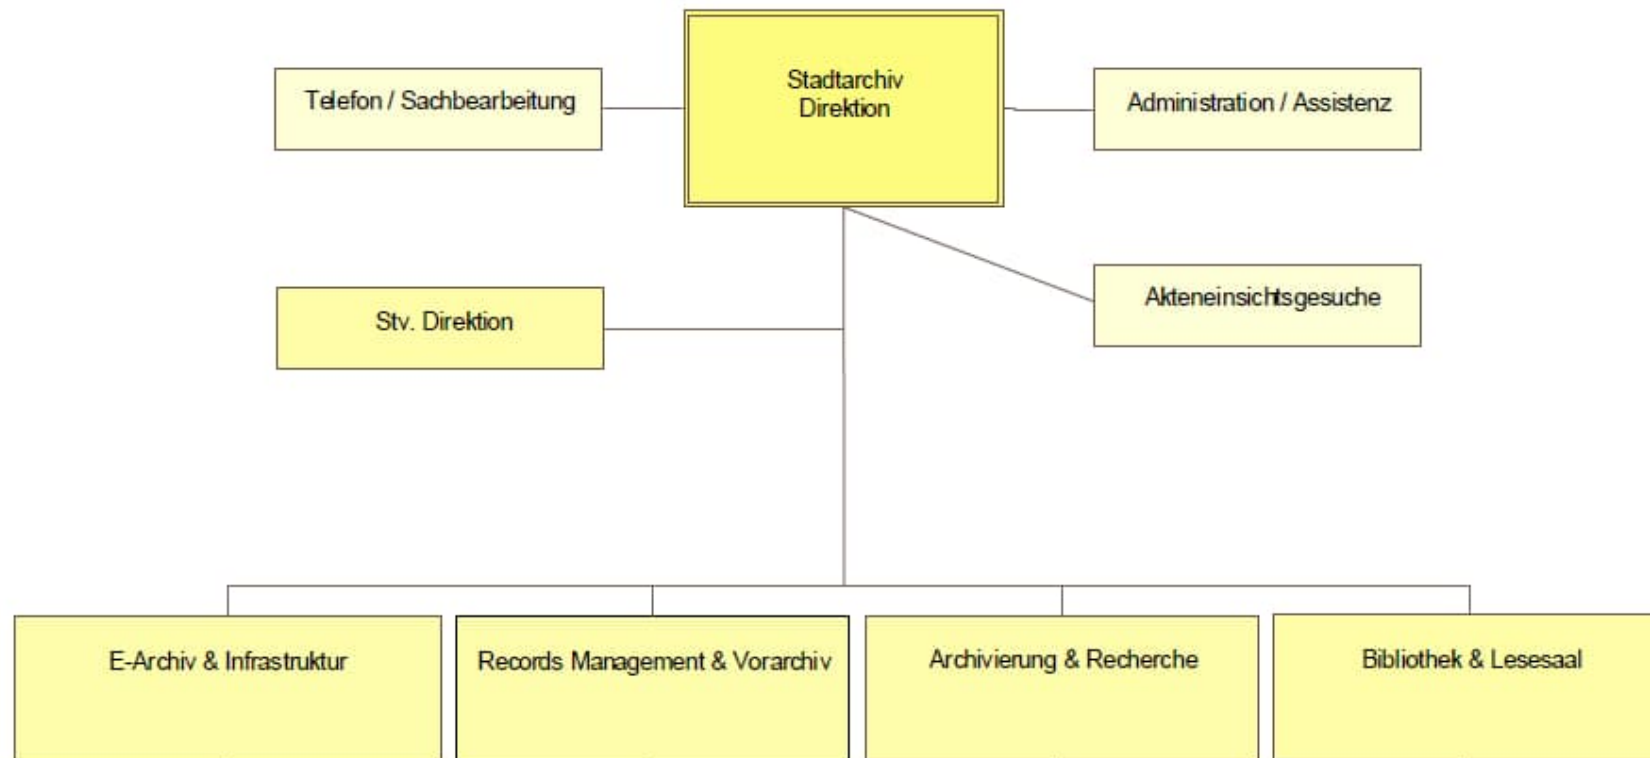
Telefon / Sachbearbeitung

Stadtarchiv
Direktion

Administration / Assistenz

Stv. Direktion

Akteneinsichtsgesuche

E-Archiv & Infrastruktur

Records Management & Vorarchiv

Archivierung & Recherche

Bibliothek & Lesesaal